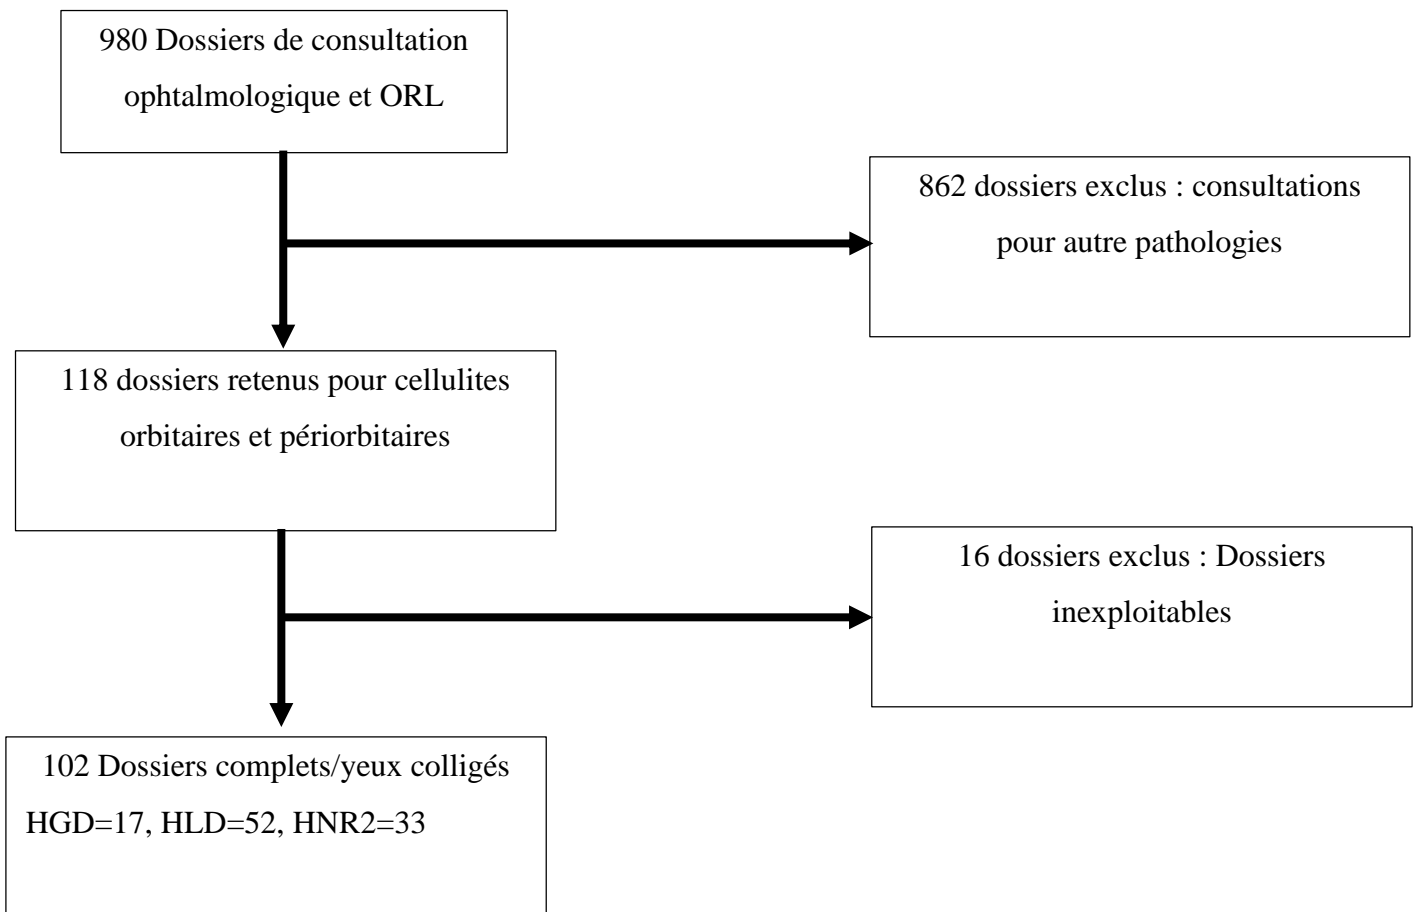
980 Dossiers de consultation ophtalmologique et ORL

862 dossiers exclus : consultations pour autre pathologies

118 dossiers retenus pour cellulites orbitaires et périorbitaires

16 dossiers exclus : Dossiers inexploitables

102 Dossiers complets/yeux colligés
HGD=17, HLD=52, HNR2=33